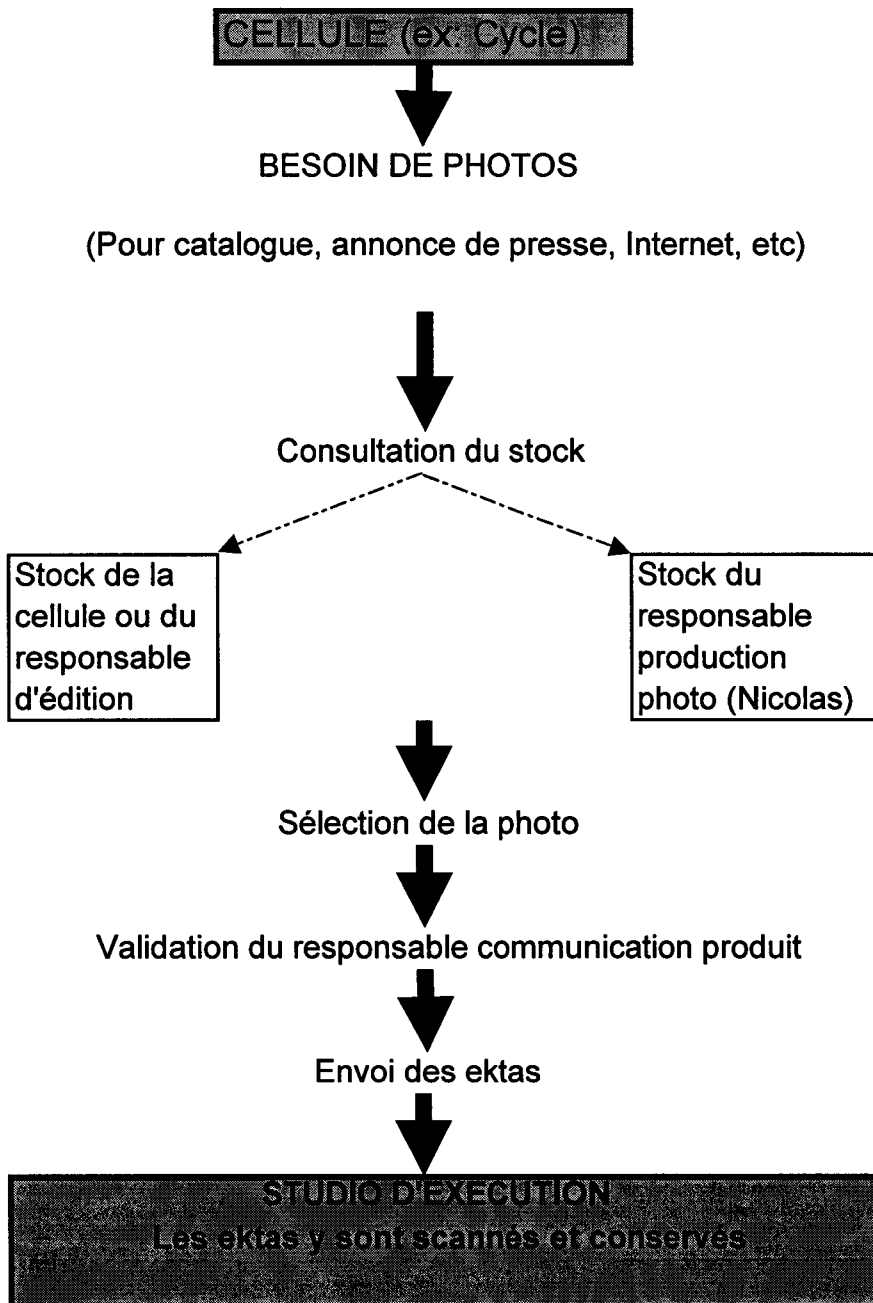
CELLULE (ex: Cycle)

BESOIN DE PHOTOS

(Pour catalogue, annonce de presse, Internet, etc)

Consultation du stock

Stock de la cellule ou du responsable d'édition

Stock du responsable production photo (Nicolas)

Sélection de la photo

Validation du responsable communication produit

Envoi des ektas

STUDIO D'EXECUTION
Les ektas y sont scannés et conservés